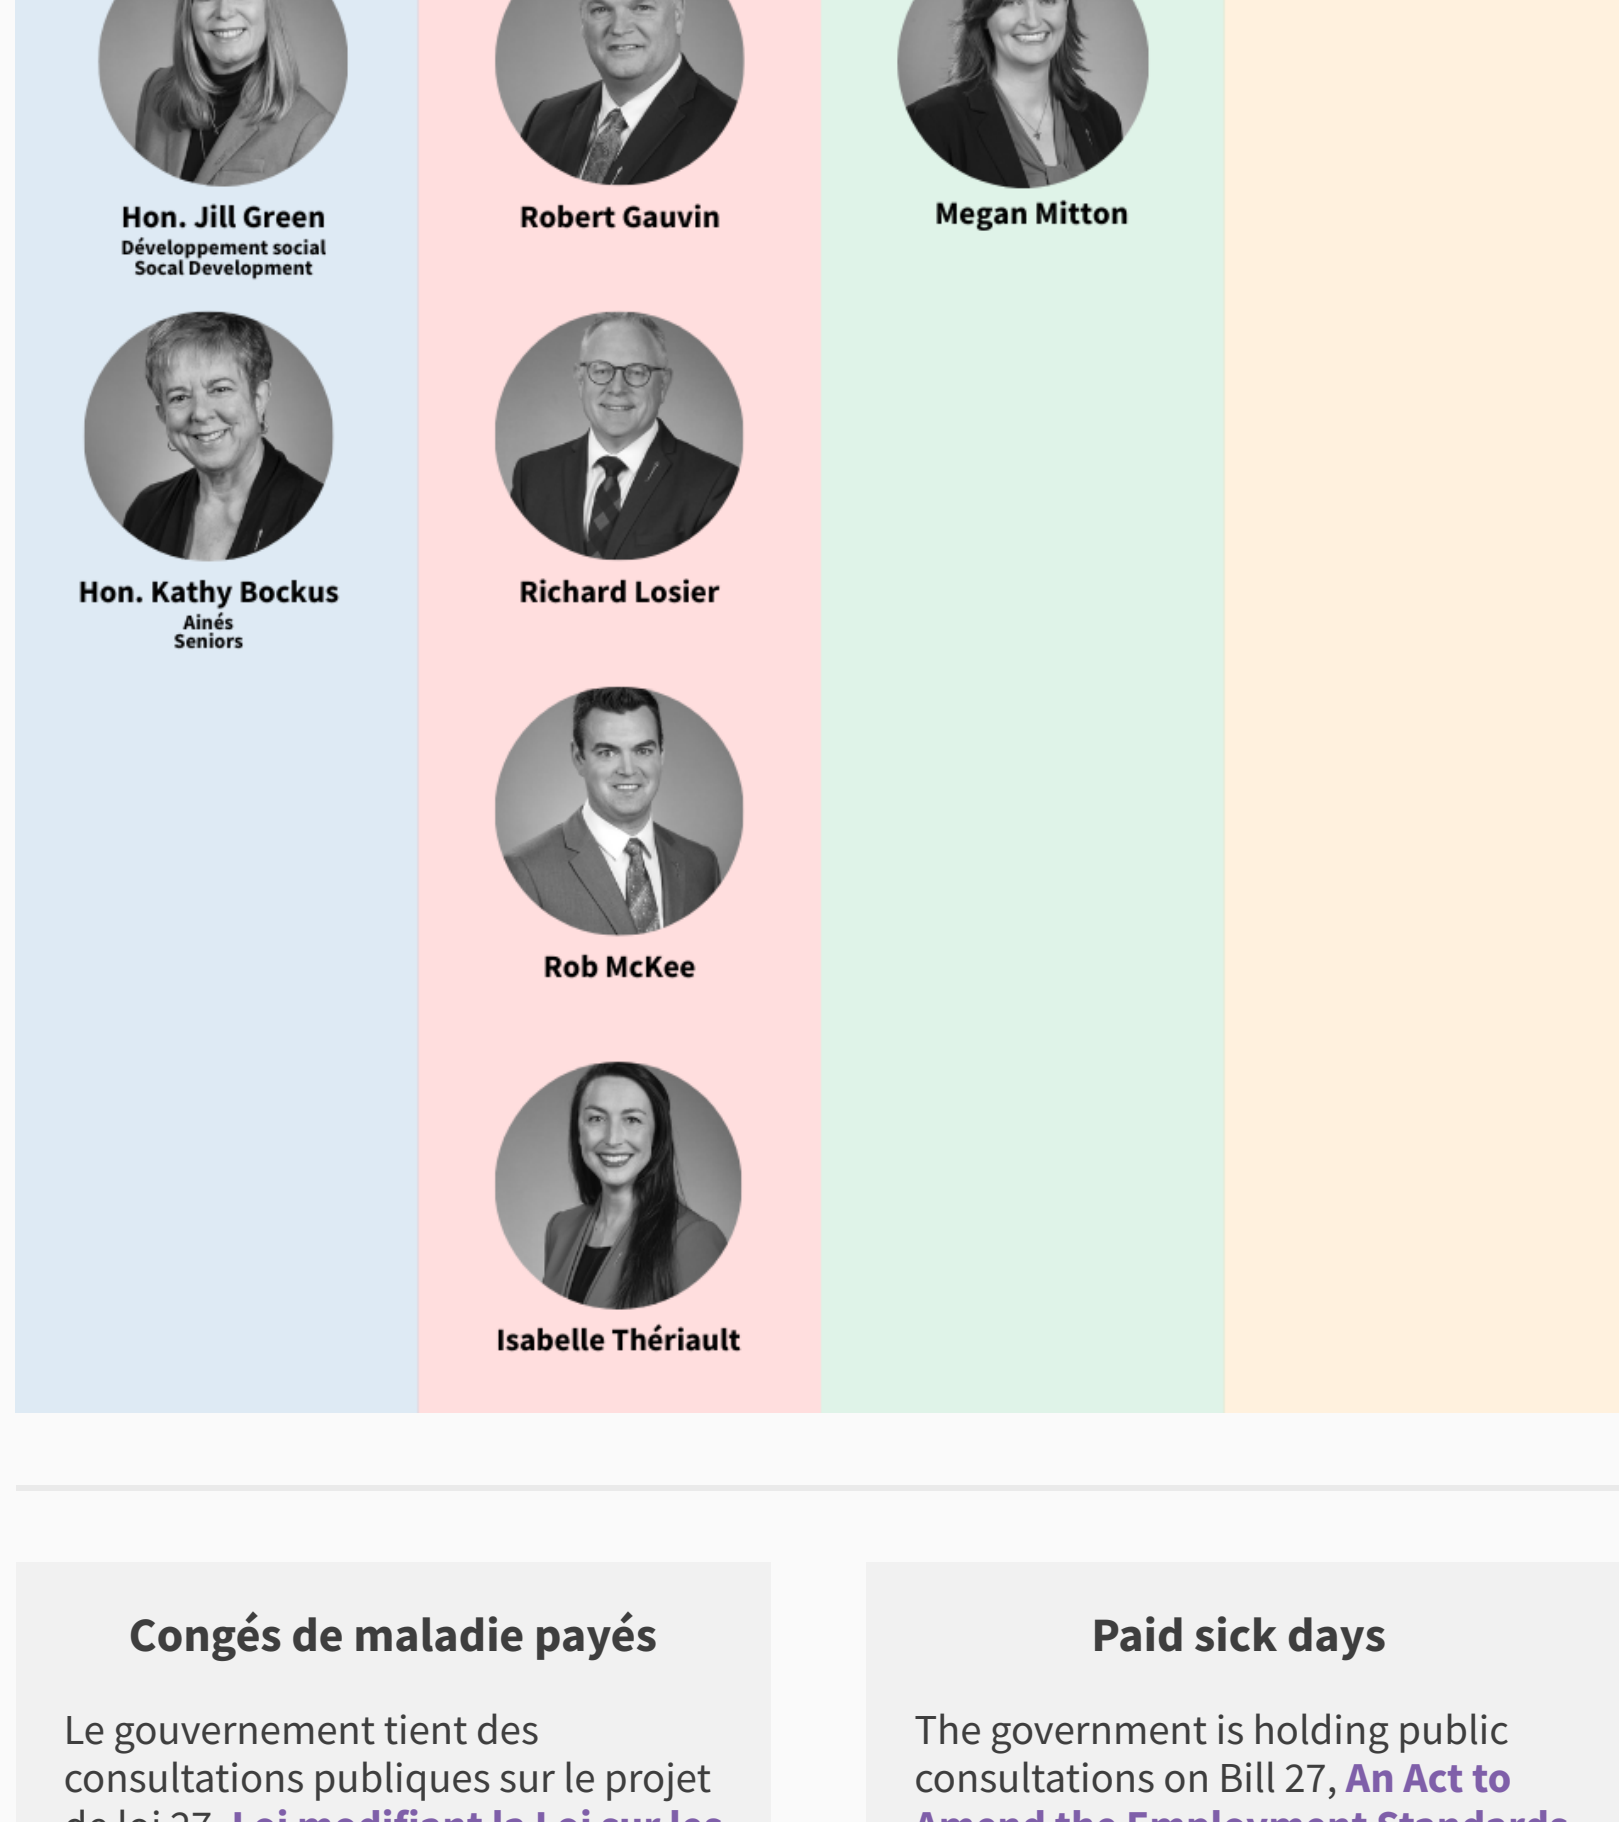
Hon. Jill Green
Développement social
Socal Development

Robert Gauvin

Megan Mitton

Hon. Kathy Bockus
Ainés
Seniors

Richard Losier

Rob McKee

Isabelle Thériault

Congés de maladie payés

Le gouvernement tient des consultations publiques sur le projet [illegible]

Paid sick days

The government is holding public consultations on Bill 27, An Act to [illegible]